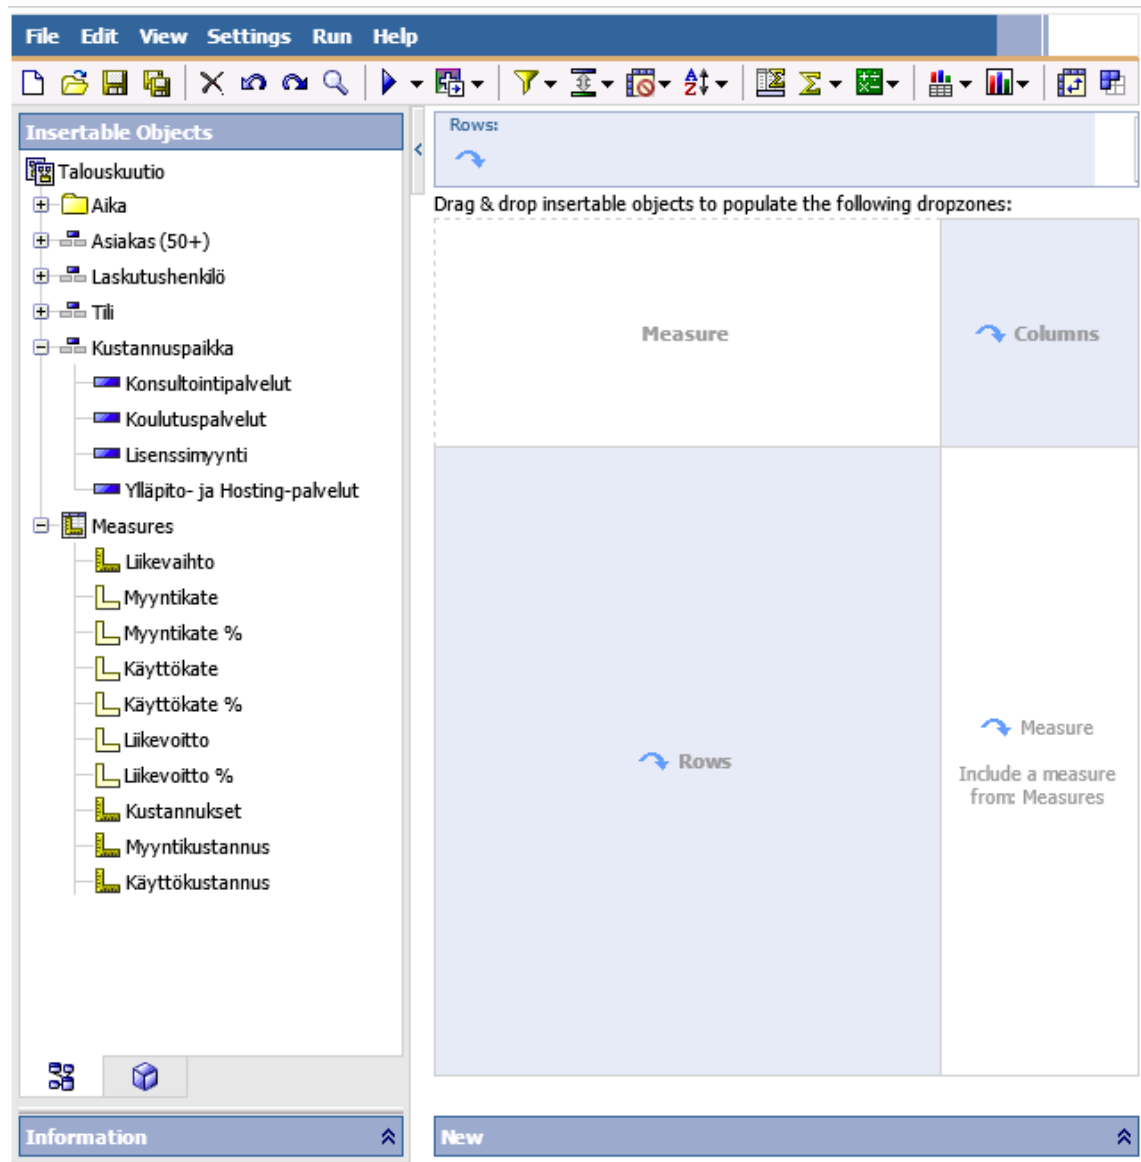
File Edit View Settings Run Help

Insertable Objects

Talouskuutio
Aika
Asiakas (50+)
Laskutushenkilö
Tili
Kustannuspaikka
Konsultointipalvelut
Koulutuspalvelut
Lisenssimyynti
Ylläpito- ja Hosting-palvelut
Measures
Liikevaihto
Myyntikate
Myyntikate %
Käyttökate
Käyttökate %
Liikevoitto
Liikevoitto %
Kustannukset
Myyntikustannus
Käyttökustannus

Rows:

Drag & drop insertable objects to populate the following dropzones:

Measure

Columns

Rows

Measure
Include a measure from: Measures

Information

New